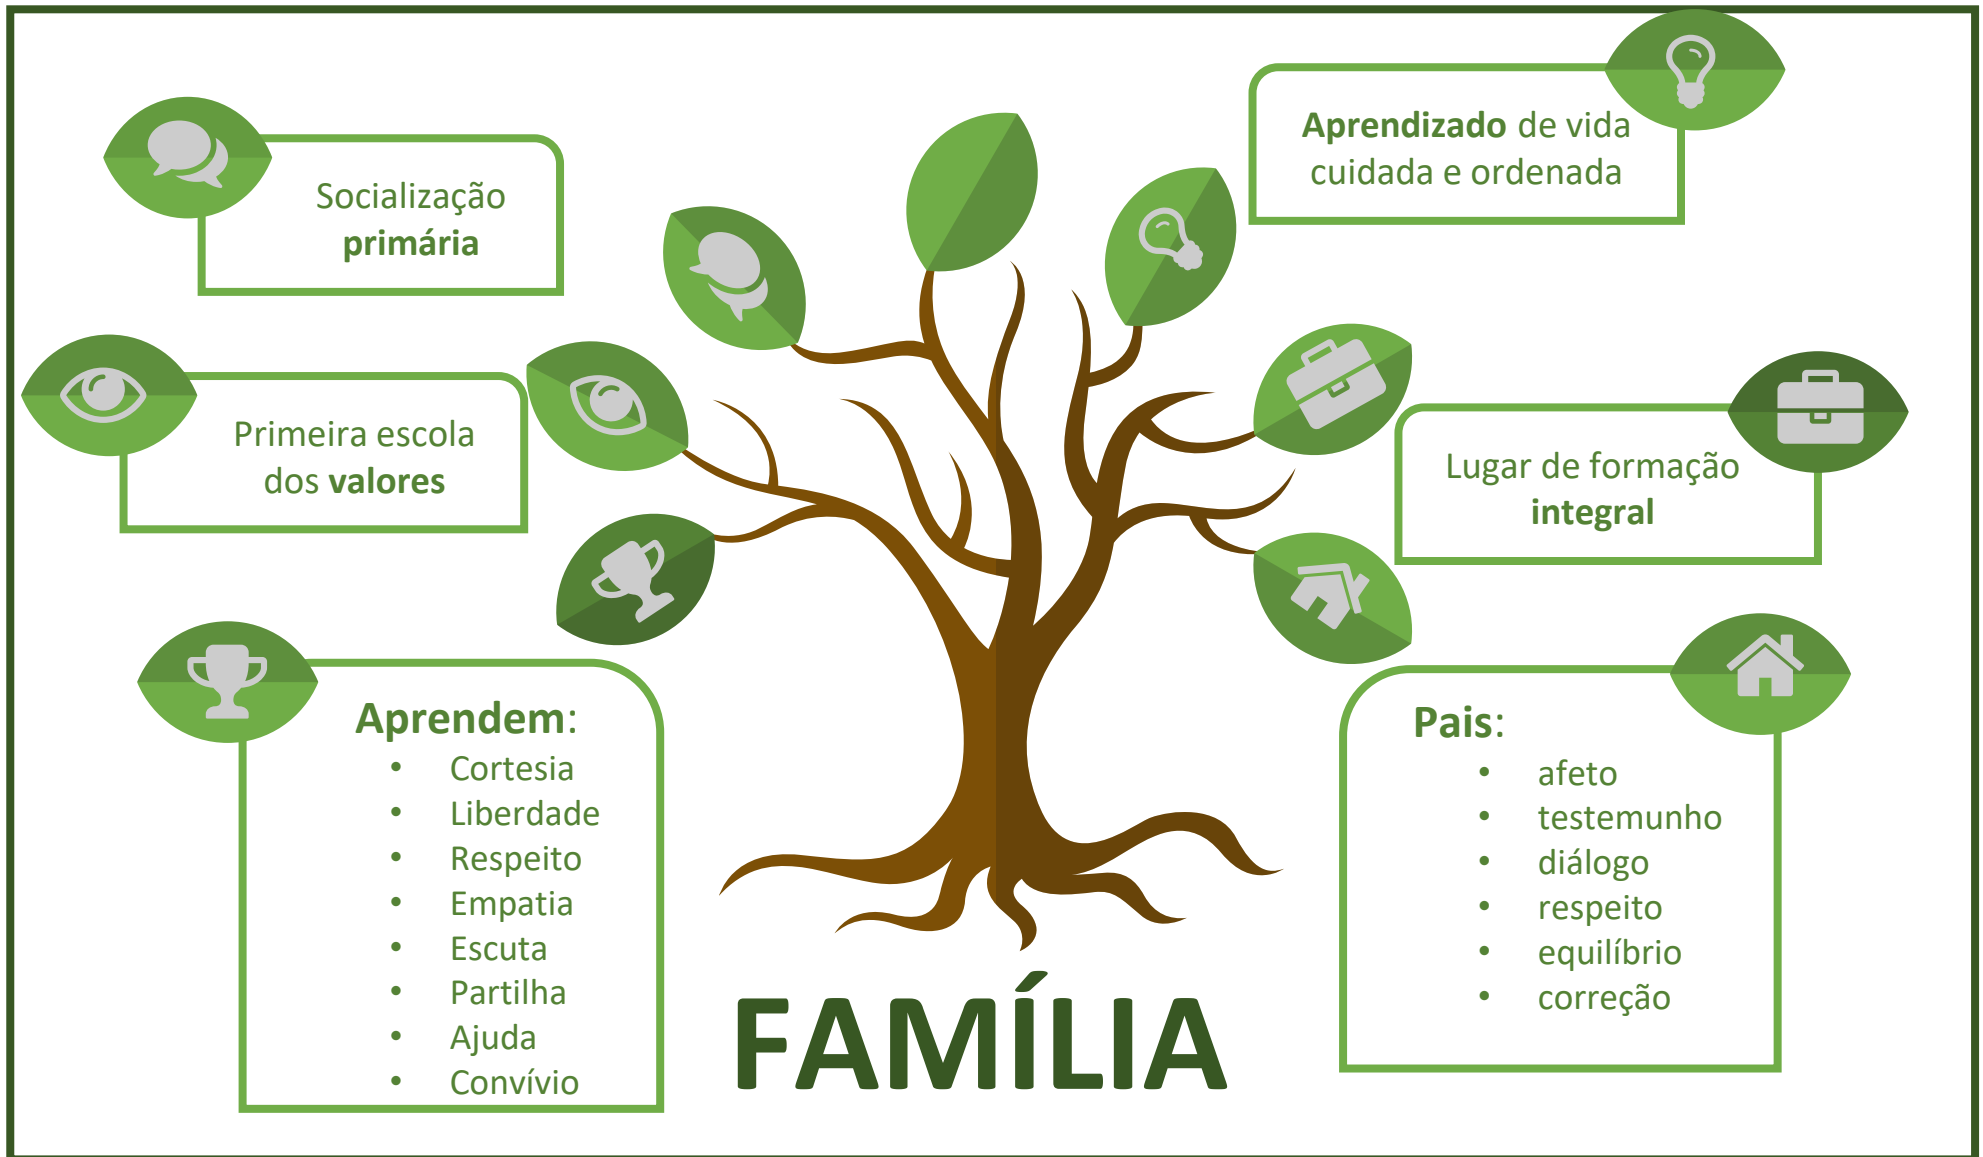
Socialização primária

Primeira escola dos valores

Aprendem:
- Cortesia
- Liberdade
- Respeito
- Empatia
- Escuta
- Partilha
- Ajuda
- Convívio

Aprendizado de vida cuidada e ordenada

Lugar de formação integral

Pais:
- afeto
- testemunho
- diálogo
- respeito
- equilíbrio
- correção

FAMÍLIA